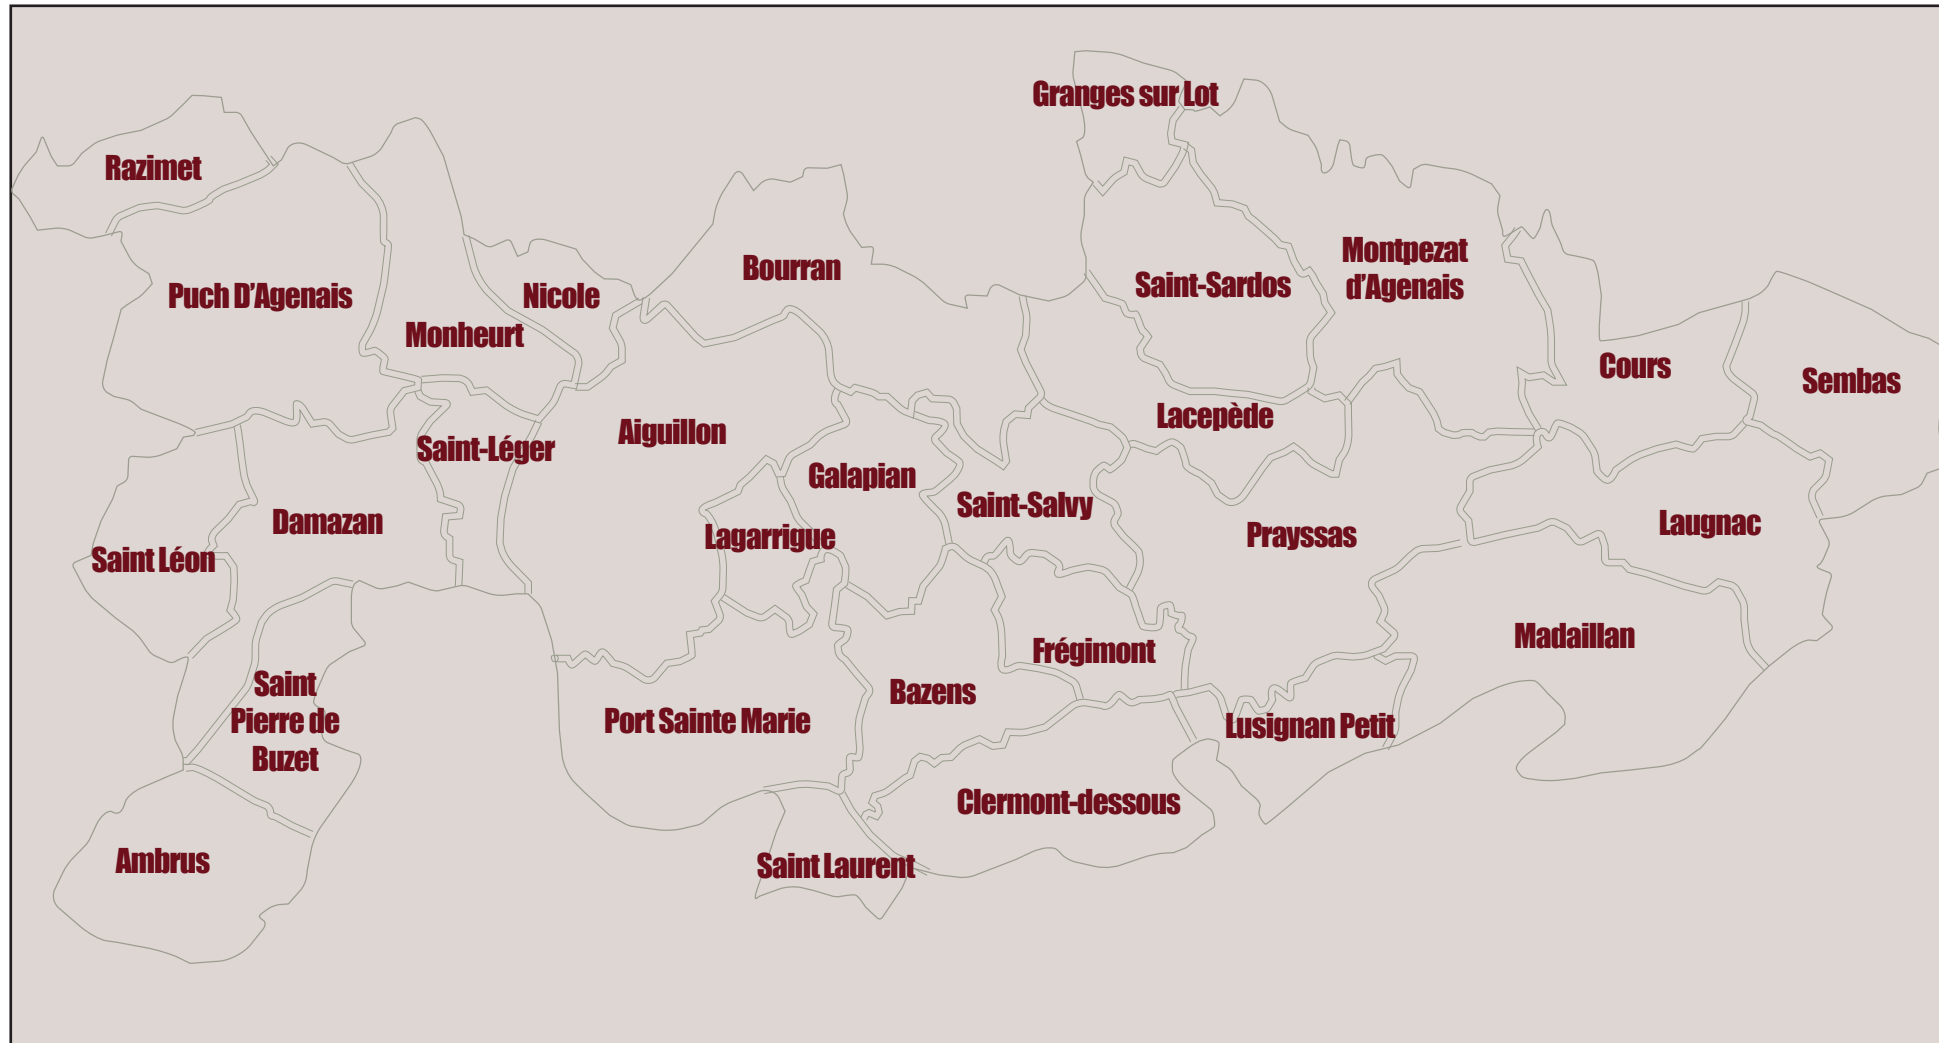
Granges sur Lot

Razimet

Bourran

Saint-Sardos

Montpezat d'Agenais

Puch D'Agenais

Nicole

Monheurt

Cours

Sembas

Lacepède

Aiguillon

Saint-Léger

Galapian

Saint-Salvy

Damazan

Lagarrigue

Prayssas

Laugnac

Saint Léon

Madaillan

Frégimont

Saint Pierre de Buzet

Bazens

Port Sainte Marie

Lusignan Petit

Clermont-dessous

Ambrus

Saint Laurent